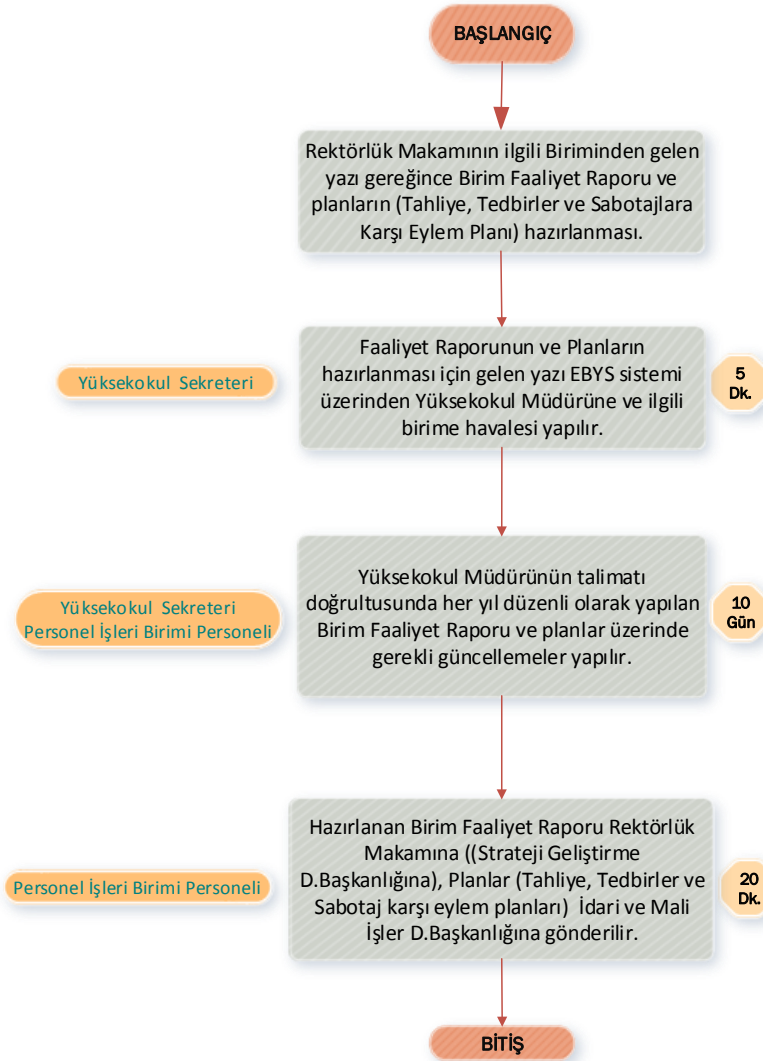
BAŞLANGIÇ

Rektörlük Makamının ilgili Biriminden gelen yazı gereğince Birim Faaliyet Raporu ve planların (Tahliye, Tedbirler ve Sabotajlara Karşı Eylem Planı) hazırlanması.

Yüksekokul Sekreteri

Faaliyet Raporunun ve Planların hazırlanması için gelen yazı EBYS sistemi üzerinden Yüksekokul Müdürüne ve ilgili birime havalesi yapılır.

5 Dk.

Yüksekokul Sekreteri
Personel İşleri Birimi Personeli

Yüksekokul Müdürünün talimatı doğrultusunda her yıl düzenli olarak yapılan Birim Faaliyet Raporu ve planlar üzerinde gerekli güncellemeler yapılır.

10 Gün

Personel İşleri Birimi Personeli

Hazırlanan Birim Faaliyet Raporu Rektörlük Makamına ((Strateji Geliştirme D.Başkanlığına), Planlar (Tahliye, Tedbirler ve Sabotaj karşı eylem planları) İdari ve Mali İşler D.Başkanlığına gönderilir.

20 Dk.

BİTİŞ